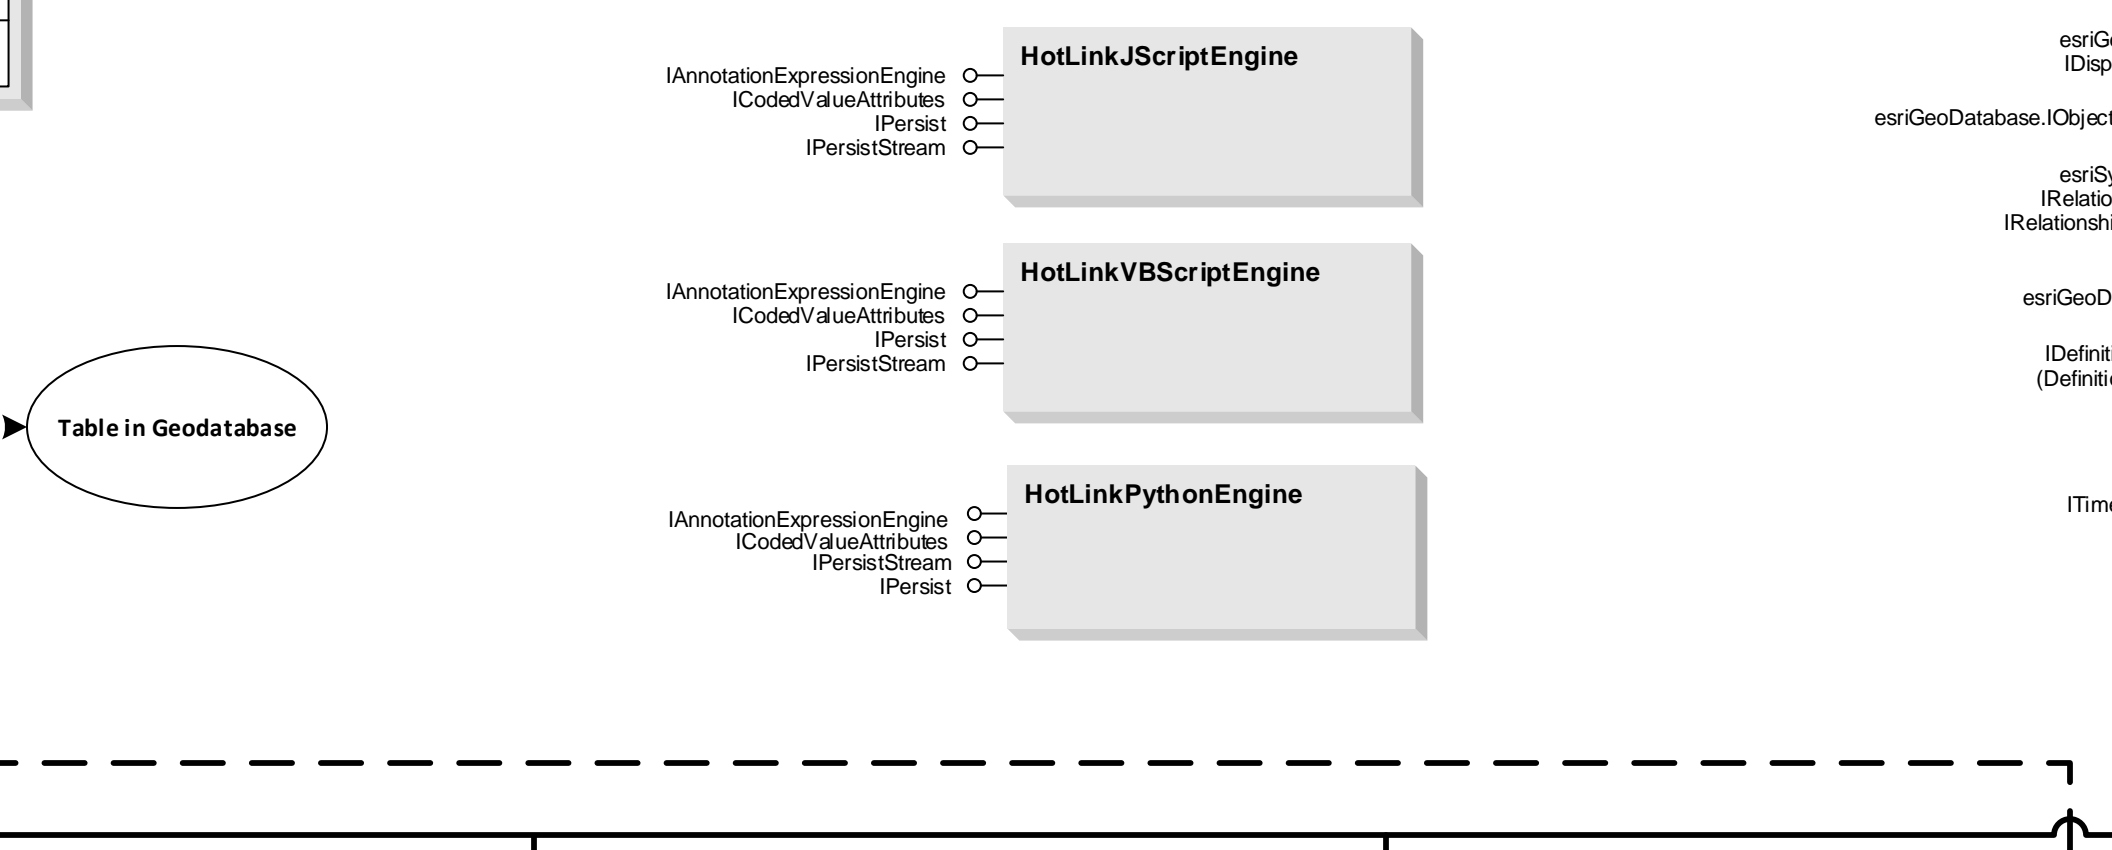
HotLinkJScriptEngine

IAnnotationExpressionEngine
ICodedValueAttributes
IPersist
IPersistStream

HotLinkVBScriptEngine

IAnnotationExpressionEngine
ICodedValueAttributes
IPersist
IPersistStream

HotLinkPythonEngine

IAnnotationExpressionEngine
ICodedValueAttributes
IPersistStream
IPersist

Table in Geodatabase

esriG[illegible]
IDisp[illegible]

esriGeoDatabase.IObject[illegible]

esriSy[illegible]
IRelatio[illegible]
IRelationshi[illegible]

esriGeoD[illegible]

IDefinit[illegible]
(Definiti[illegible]

ITim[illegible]